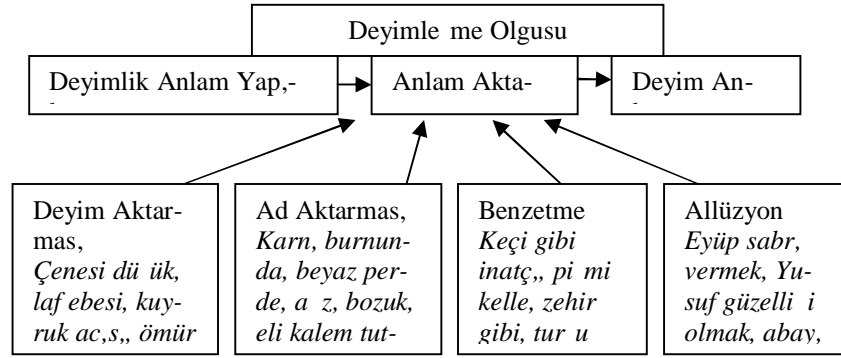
Deyimle me Olgusu

Deyimlik Anlam Yap,-

Anlam Akta-

Deyim An-

Deyim Aktarmas, *Çenesi dü ük, laf ebesi, kuyruk ac,s,, ömür*

Ad Aktarmas, *Karn, burnunda, beyaz perde, a z, bozuk, eli kalem tut-*

Benzetme *Keçi gibi inatç,, pi mi kelle, zehir gibi, tur u*

Allüzyon *Eyüp sabr, vermek, Yusuf güzelli i olmak, abay,*